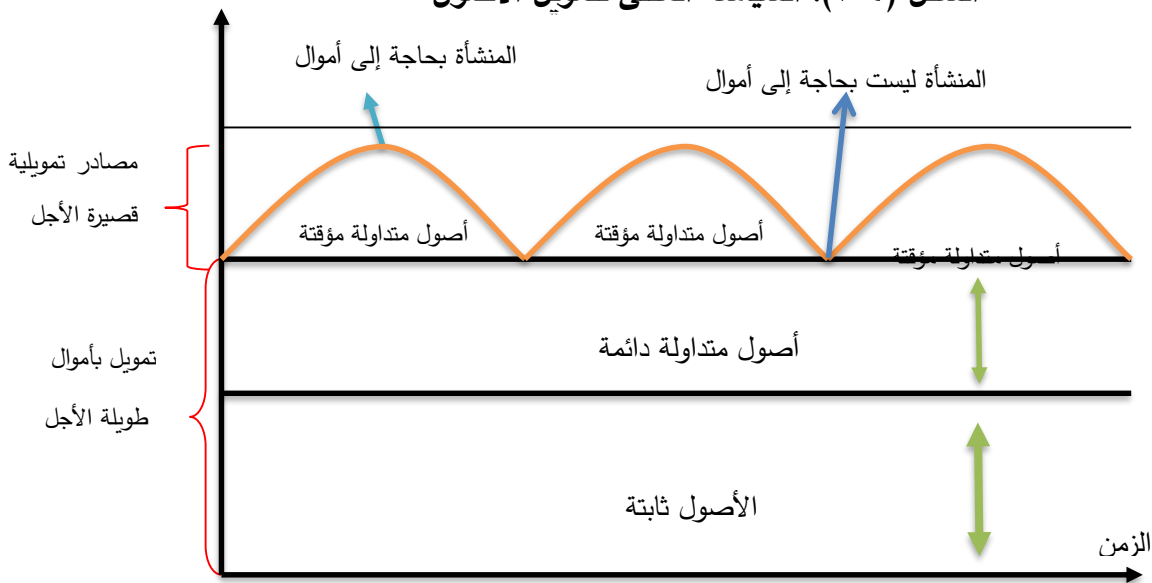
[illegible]

المنشأة بحاجة إلى أموال

المنشأة ليست بحاجة إلى أموال

مصادر تمويلية
قصيرة الأجل

أصول متداولة مؤقتة

أصول متداولة مؤقتة

أصول متداولة مؤقتة

تمويل بأموال
طويلة الأجل

أصول متداولة دائمة

الأصول ثابتة

الزمن